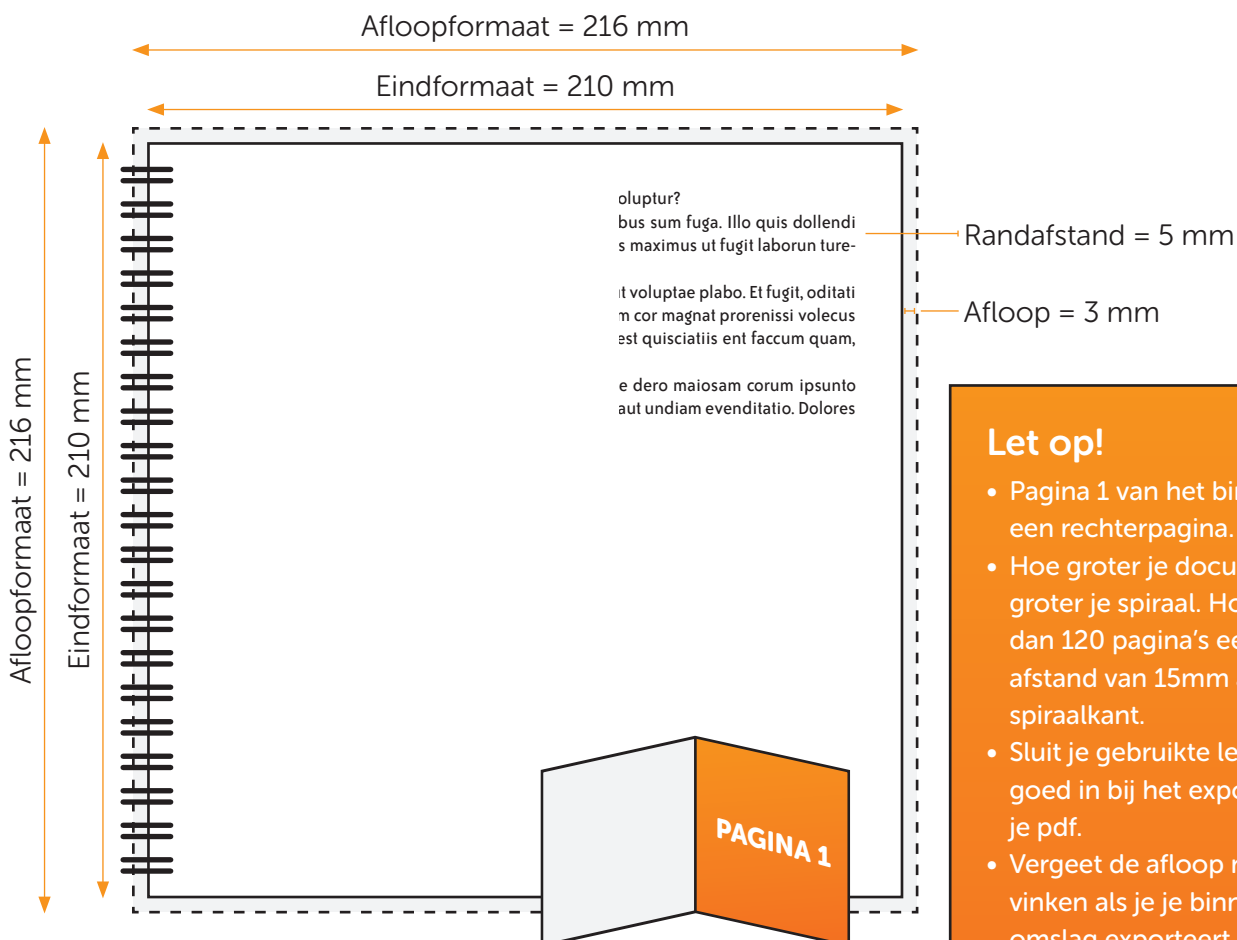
Afloopformaat = 216 mm

Eindformaat = 210 mm

Afloopformaat = 216 mm

Eindformaat = 210 mm

oluptur?
bus sum fuga. Illo quis dollendi
s maximus ut fugit laborun ture-

t voluptae plabo. Et fugit, oditati
m cor magnat prorenissi volecus
est quisciatiis ent faccum quam,

e dero maiosam corum ipsunto
aut undiam evenditatio. Dolores

Randafstand = 5 mm

Afloop = 3 mm

Let op!

• Pagina 1 van het bi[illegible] een rechterpagina.
• Hoe groter je docu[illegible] groter je spiraal. Ho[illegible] dan 120 pagina's ee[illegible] afstand van 15mm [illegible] spiraalkant.
• Sluit je gebruikte le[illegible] goed in bij het expo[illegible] je pdf.
• Vergeet de afloop n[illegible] vinken als je je binn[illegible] omslag exporteert.

PAGINA 1